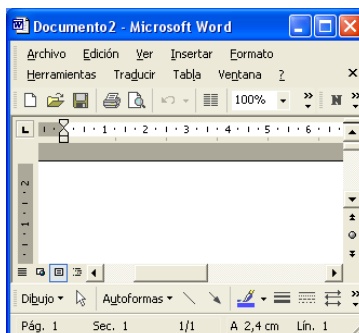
Documento2 - Microsoft Word

Archivo Edición Ver Insertar Formato
Herramientas Traducir Tabla Ventana ?

100%

N

1 · 1 · 2 · 1 · 3 · 1 · 4 · 1 · 5 · 1 · 6

Dibujo Autoformas

Pág. 1 Sec. 1 1/1 A 2,4 cm Lín. 1